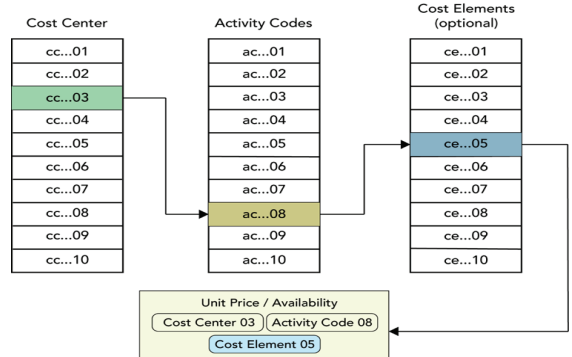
Cost Center

cc...01
cc...02
cc...03
cc...04
cc...05
cc...06
cc...07
cc...08
cc...09
cc...10

Activity Codes

ac...01
ac...02
ac...03
ac...04
ac...05
ac...06
ac...07
ac...08
ac...09
ac...10

Cost Elements
(optional)

ce...01
ce...02
ce...03
ce...04
ce...05
ce...06
ce...07
ce...08
ce...09
ce...10

Unit Price / Availability
Cost Center 03
Activity Code 08
Cost Element 05